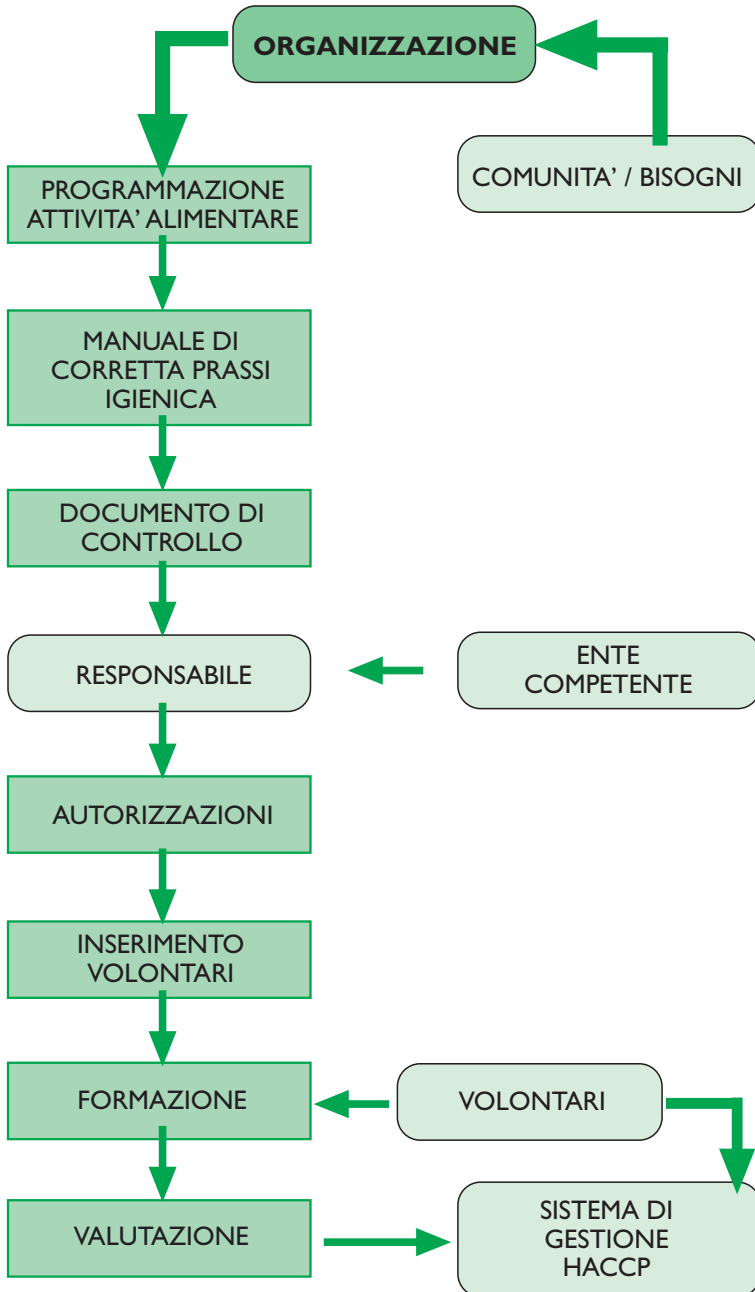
ORGANIZZAZIONE

COMUNITA' / BISOGNI

PROGRAMMAZIONE ATTIVITA' ALIMENTARE

MANUALE DI CORRETTA PRASSI IGIENICA

DOCUMENTO DI CONTROLLO

RESPONSABILE

ENTE COMPETENTE

AUTORIZZAZIONI

INSERIMENTO VOLONTARI

FORMAZIONE

VOLONTARI

VALUTAZIONE

SISTEMA DI GESTIONE HACCP